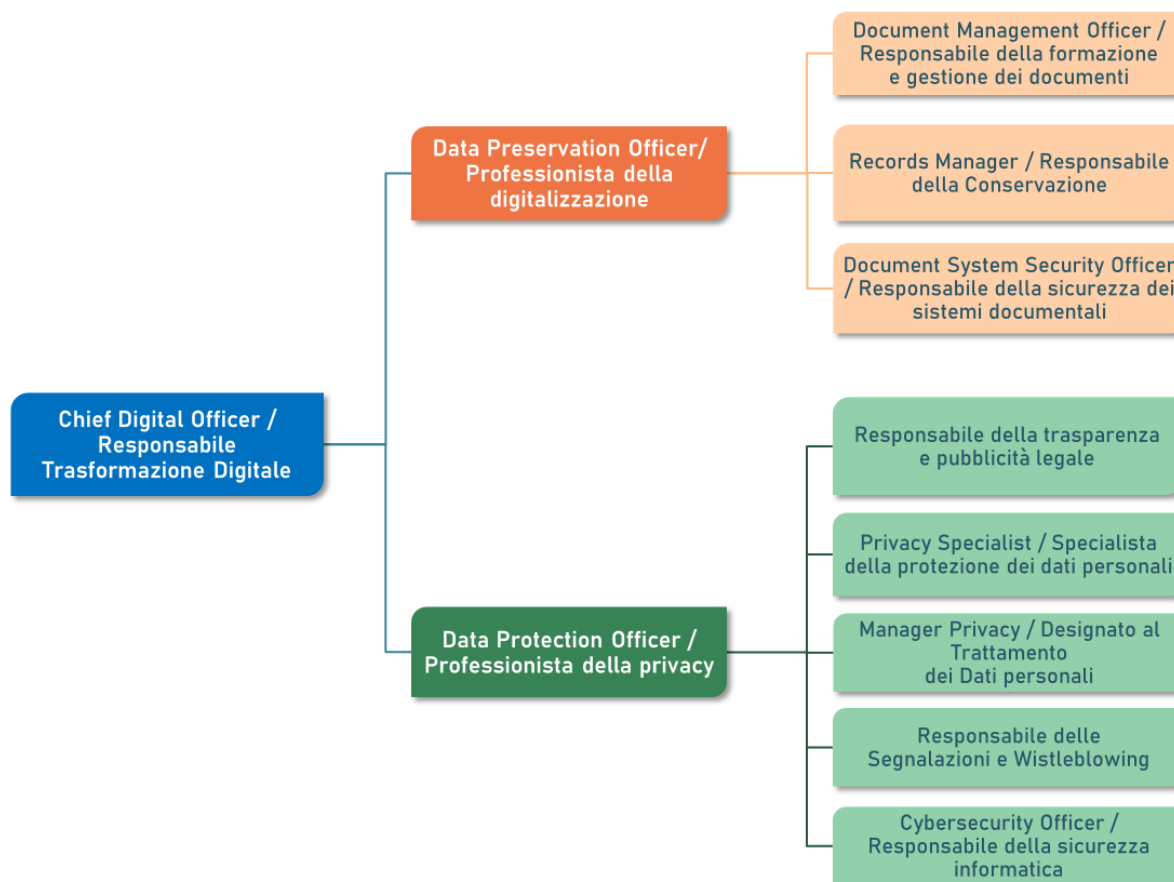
Chief Digital Officer / Responsabile Trasformazione Digitale

Data Preservation Officer/ Professionista della digitalizzazione

Document Management Officer / Responsabile della formazione e gestione dei documenti

Records Manager / Responsabile della Conservazione

Document System Security Officer / Responsabile della sicurezza dei sistemi documentali

Data Protection Officer / Professionista della privacy

Responsabile della trasparenza e pubblicità legale

Privacy Specialist / Specialista della protezione dei dati personali

Manager Privacy / Designato al Trattamento dei Dati personali

Responsabile delle Segnalazioni e Wistleblowing

Cybersecurity Officer / Responsabile della sicurezza informatica